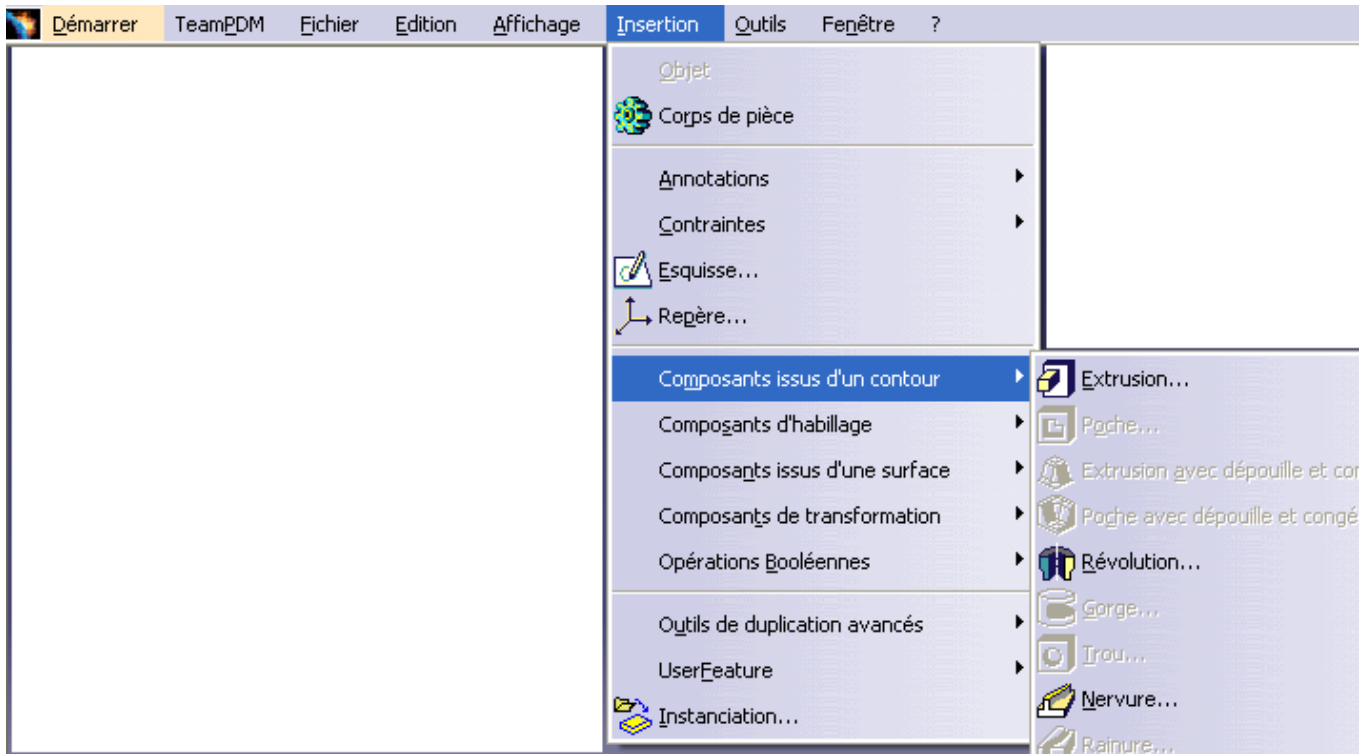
Démarrer TeamPDM Fichier Edition Affichage Insertion Outils Fenêtre ?

Objet
Corps de pièce
Annotations
Contraintes
Esquisse...
Repère...
Composants issus d'un contour
Composants d'habillage
Composants issus d'une surface
Composants de transformation
Opérations Booléennes
Outils de duplication avancés
UserFeature
Instanciation...

Extrusion...
Poche...
Extrusion avec dépouille et co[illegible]
Poche avec dépouille et congé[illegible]
Révolution...
Gorge...
Trou...
Nervure...
Rainure...